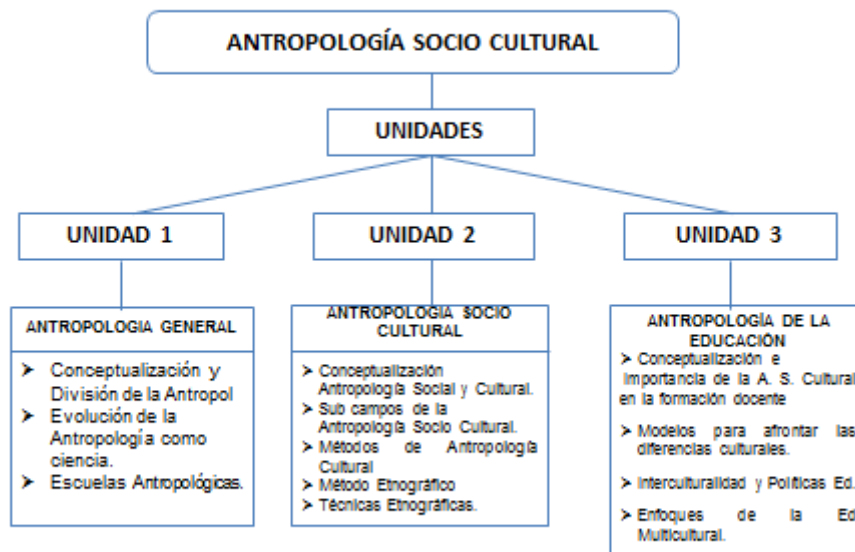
ANTROPOLOGÍA SOCIO CULTURAL

UNIDADES

UNIDAD 1

UNIDAD 2

UNIDAD 3

ANTROPOLOGIA GENERAL

➤ Conceptualización y División de la Antropol
➤ Evolución de la Antropología como ciencia.
➤ Escuelas Antropológicas.

ANTROPOLOGIA SOCIO CULTURAL

➤ Conceptualización Antropología Social y Cultural.
➤ Sub campos de la Antropología Socio Cultural.
➤ Métodos de Antropología Cultural
➤ Método Etnográfico
➤ Técnicas Etnográficas.

ANTROPOLOGÍA DE LA EDUCACIÓN

➤ Conceptualización e Importancia de la A. S. Cultural en la formación docente
➤ Modelos para afrontar las diferencias culturales.
➤ Interculturalidad y Políticas Ed.
➤ Enfoques de la Ed Multicultural.